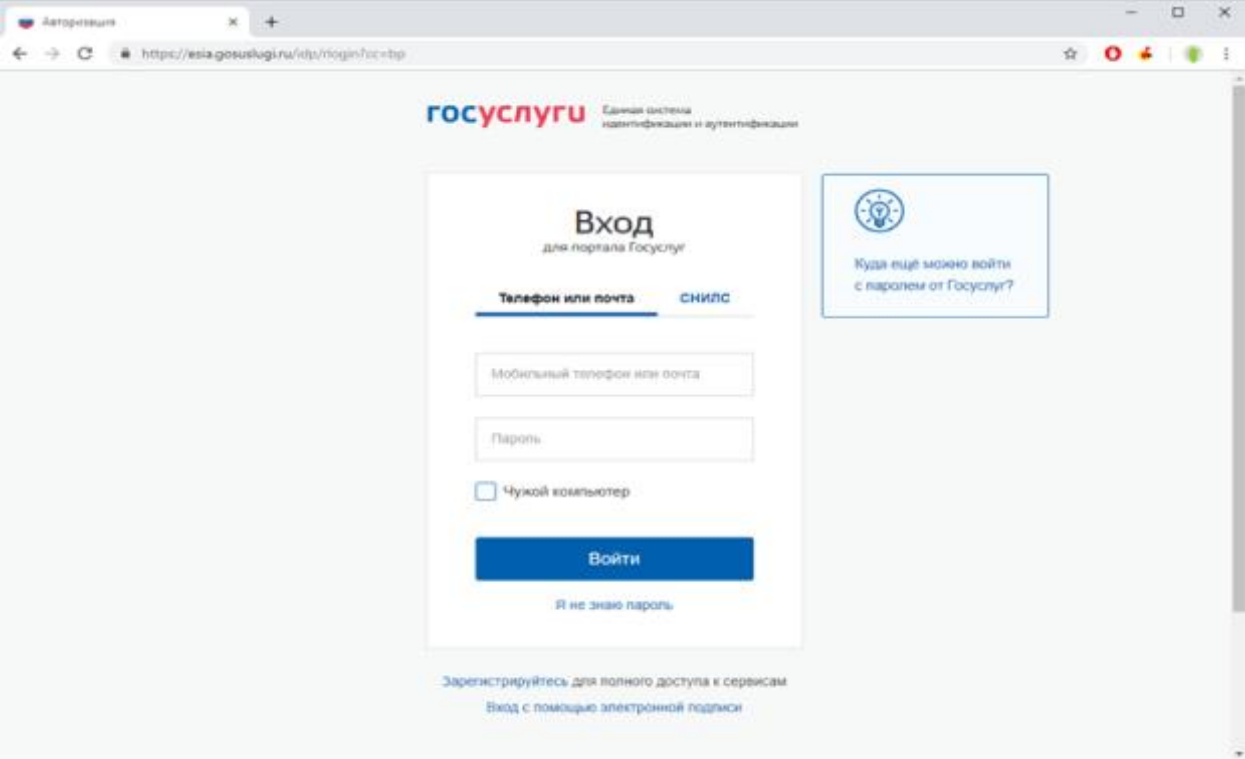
Авторизация

https://esia.gosuslugi.ru/idp/rlogin?cc=bp

госуслуги Единая система идентификации и аутентификации

Вход
для портала Госуслуг

Телефон или почта СНИЛС

Мобильный телефон или почта

Пароль

Чужой компьютер

Войти

Я не знаю пароль

Куда ещё можно войти с паролем от Госуслуг?

Зарегистрируйтесь для полного доступа к сервисам

Вход с помощью электронной подписи